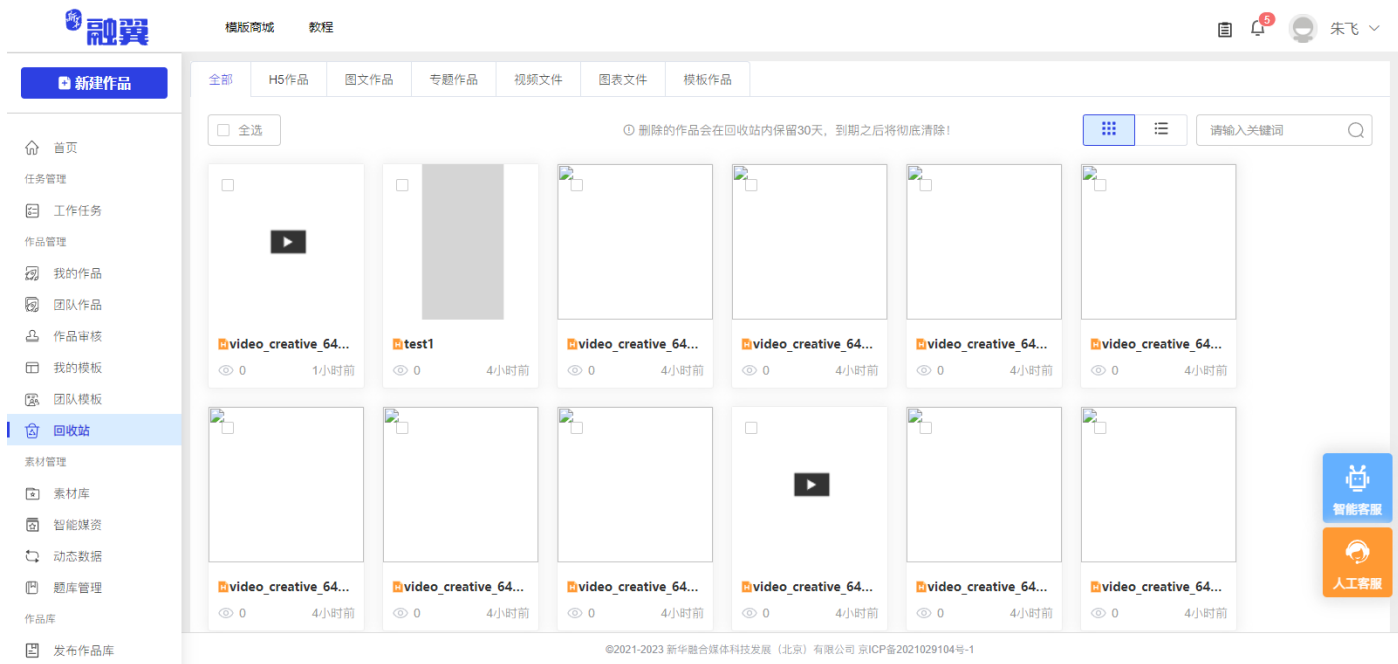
融翼

模版商城 教程

5

朱飞

新建作品

首页

任务管理

工作任务

作品管理

我的作品

团队作品

作品审核

我的模板

团队模板

回收站

素材管理

素材库

智能媒资

动态数据

题库管理

作品库

发布作品库

全部 H5作品 图文作品 专题作品 视频文件 图表文件 模板作品

全选

删除的作品会在回收站内保留30天，到期之后将彻底清除！

请输入关键词

video_creative_64... 0 1小时前

test1 0 4小时前

video_creative_64... 0 4小时前

video_creative_64... 0 4小时前

video_creative_64... 0 4小时前

video_creative_64... 0 4小时前

video_creative_64... 0 4小时前

video_creative_64... 0 4小时前

video_creative_64... 0 4小时前

video_creative_64... 0 4小时前

video_creative_64... 0 4小时前

video_creative_64... 0 4小时前

智能客服

人工客服

©2021-2023 新华融合媒体科技发展（北京）有限公司 京ICP备2021029104号-1